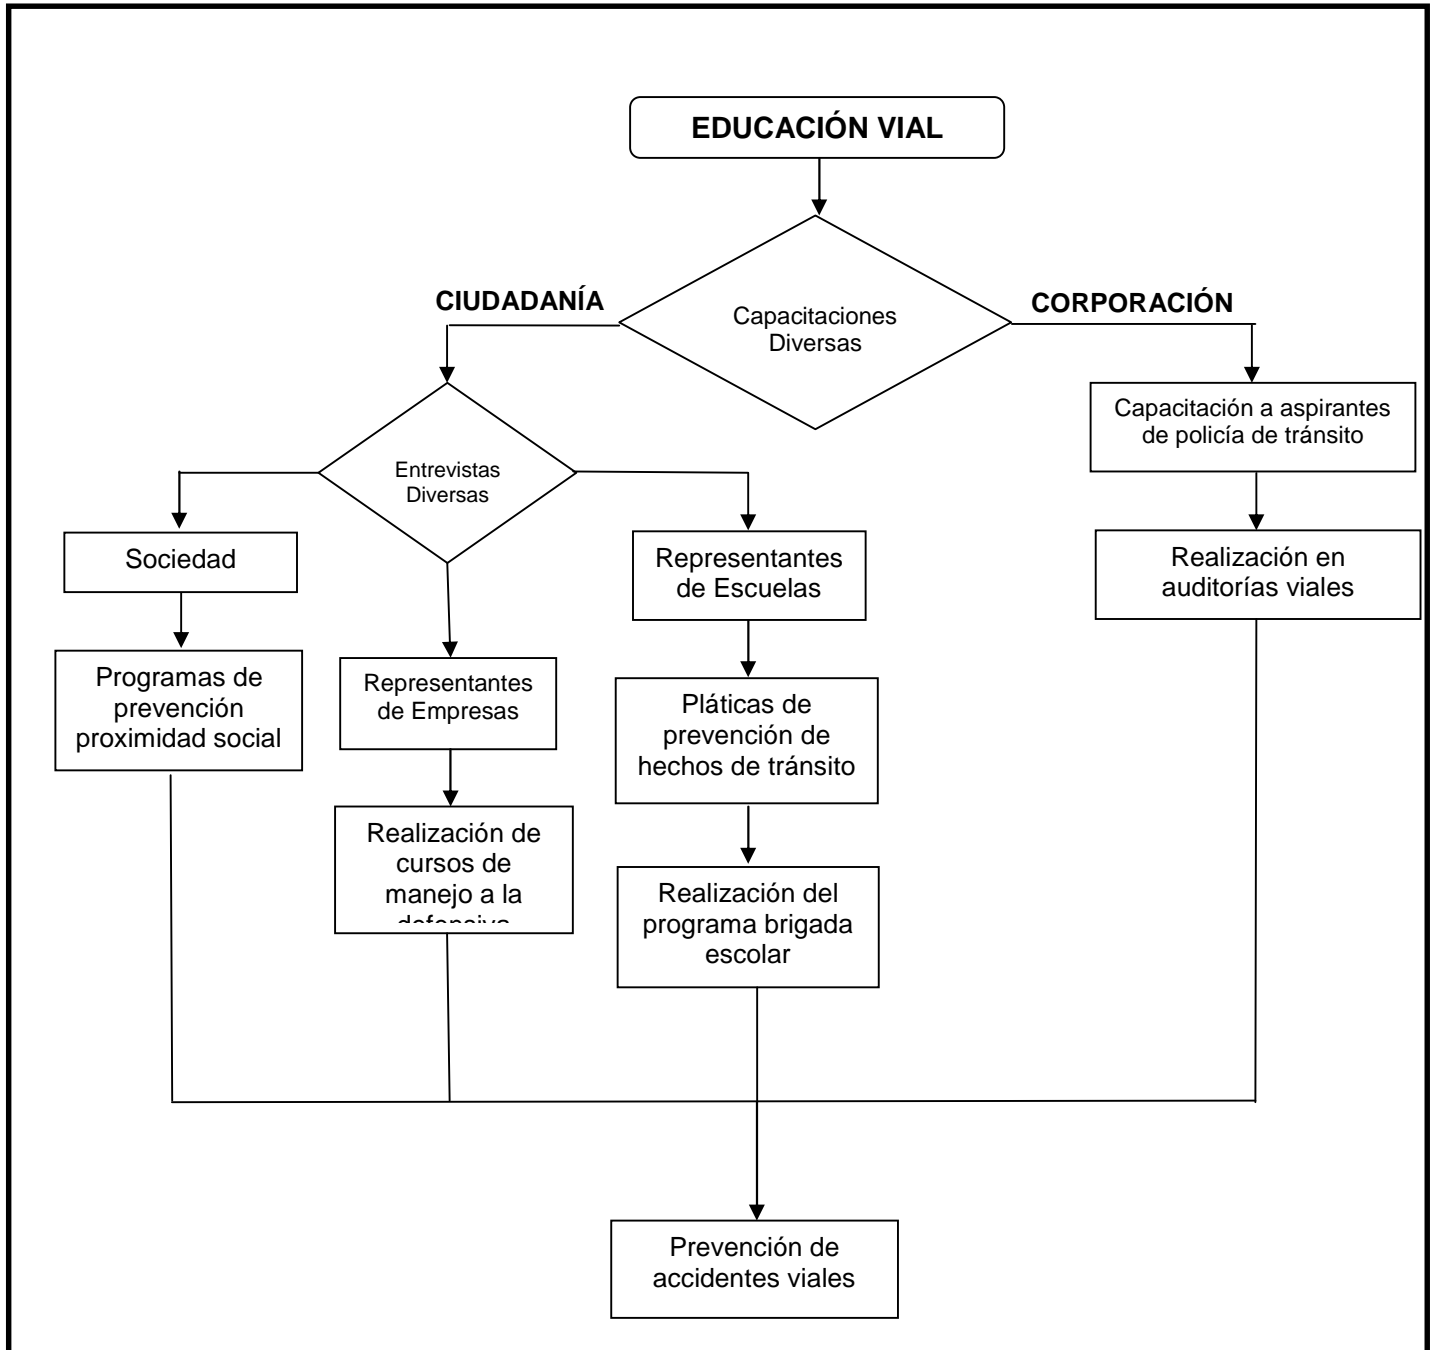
EDUCACIÓN VIAL

CIUDADANÍA

Capacitaciones Diversas

CORPORACIÓN

Capacitación a aspirantes de policía de tránsito

Entrevistas Diversas

Sociedad

Representantes de Escuelas

Realización en auditorías viales

Programas de prevención proximidad social

Representantes de Empresas

Pláticas de prevención de hechos de tránsito

Realización de cursos de manejo a la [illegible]

Realización del programa brigada escolar

Prevención de accidentes viales